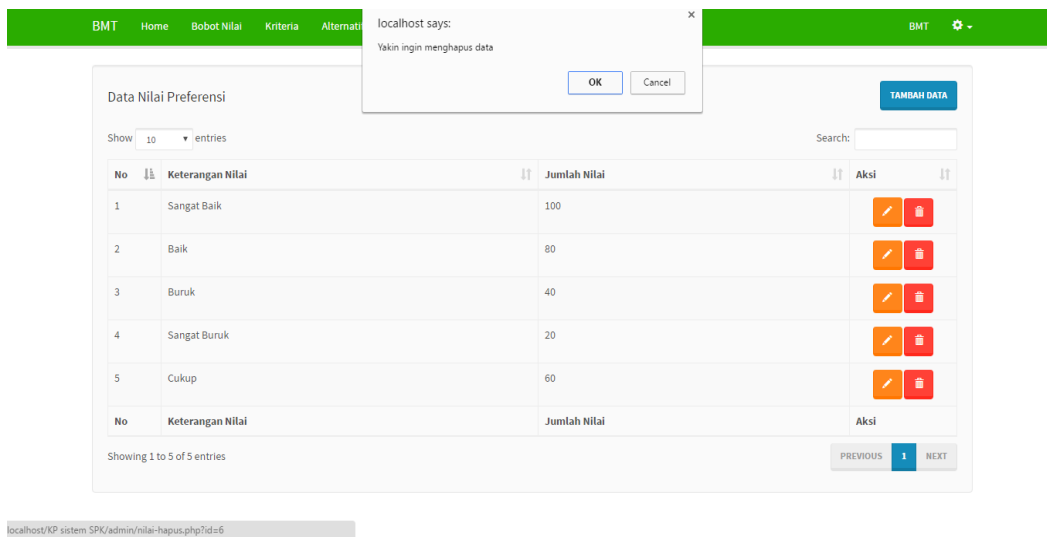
BMT Home Bobot Nilai Kriteria Alternati

localhost says:
Yakin ingin menghapus data
OK Cancel

BMT

Data Nilai Preferensi

TAMBAH DATA

Show 10 entries

Search:

| No | Keterangan Nilai | Jumlah Nilai | Aksi |
|---|---|---|---|
| 1 | Sangat Baik | 100 | |
| 2 | Baik | 80 | |
| 3 | Buruk | 40 | |
| 4 | Sangat Buruk | 20 | |
| 5 | Cukup | 60 | |
| No | Keterangan Nilai | Jumlah Nilai | Aksi |

Showing 1 to 5 of 5 entries

PREVIOUS 1 NEXT

localhost/KP sistem SPK/admin/nilai-hapus.php?id=6